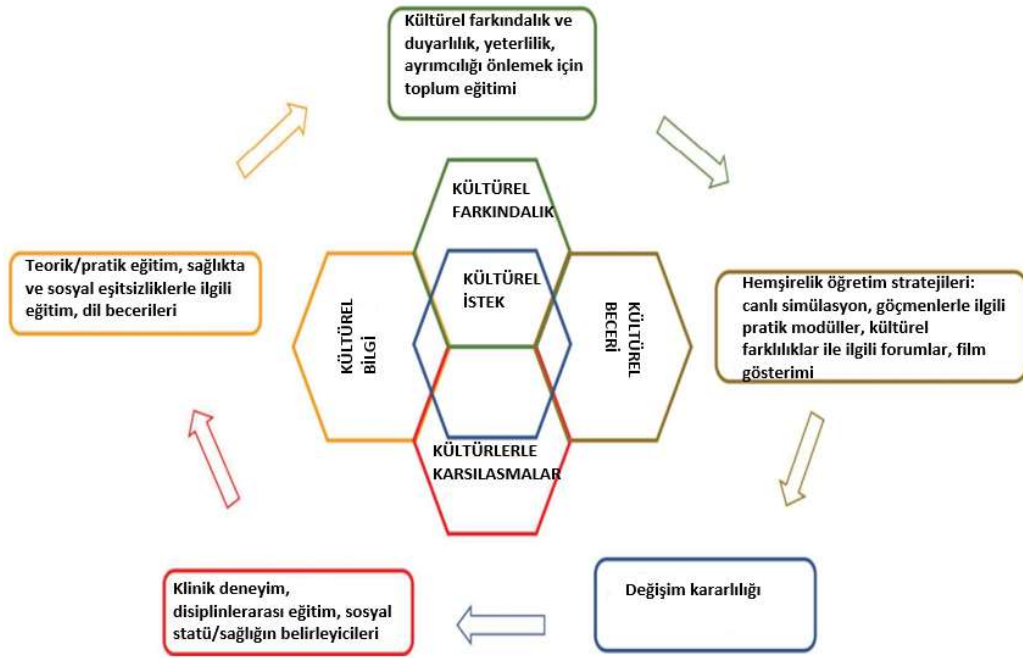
Kültürel farkındalık ve duyarlılık, yeterlilik, ayrımcılığı önlemek için toplum eğitimi

KÜLTÜREL FARKINDALIK

Teorik/pratik eğitim, sağlıkta ve sosyal eşitsizliklerle ilgili eğitim, dil becerileri

KÜLTÜREL BİLGİ

KÜLTÜREL İSTEK

KÜLTÜREL BECERİ

Hemşirelik öğretim stratejileri: canlı simülasyon, göçmenlerle ilgili pratik modüller, kültürel farklılıklar ile ilgili forumlar, film gösterimi

KÜLTÜRLERLE KARSILASMALAR

Klinik deneyim, disiplinlerarası eğitim, sosyal statü/sağlığın belirleyicileri

Değişim kararlılığı